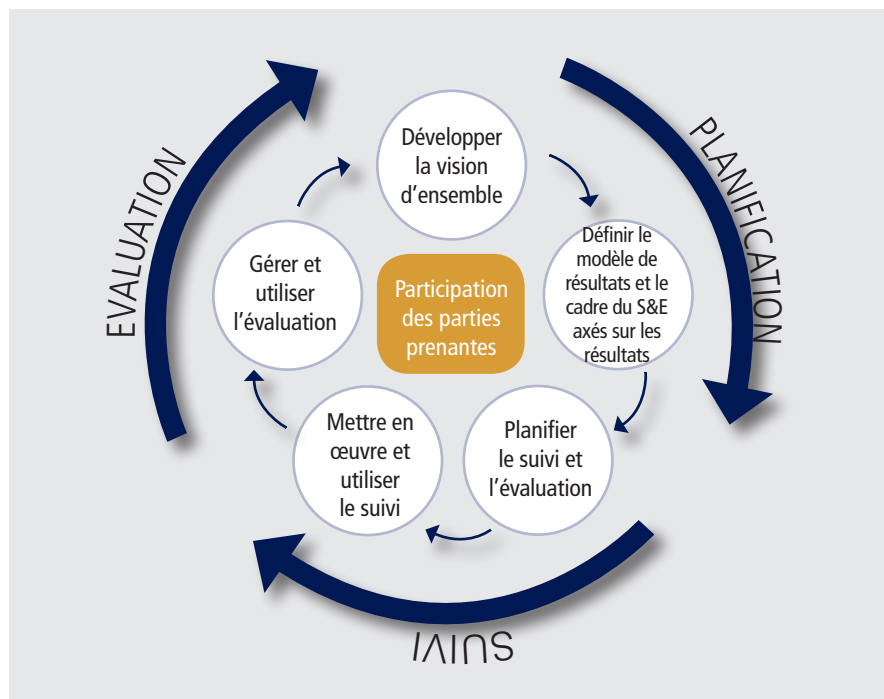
PLANIFICATION

Développer la vision d'ensemble

Définir le modèle de résultats et le cadre du S&E axés sur les résultats

Planifier le suivi et l'évaluation

SUIVI

Mettre en œuvre et utiliser le suivi

Gérer et utiliser l'évaluation

EVALUATION

Participation des parties prenantes